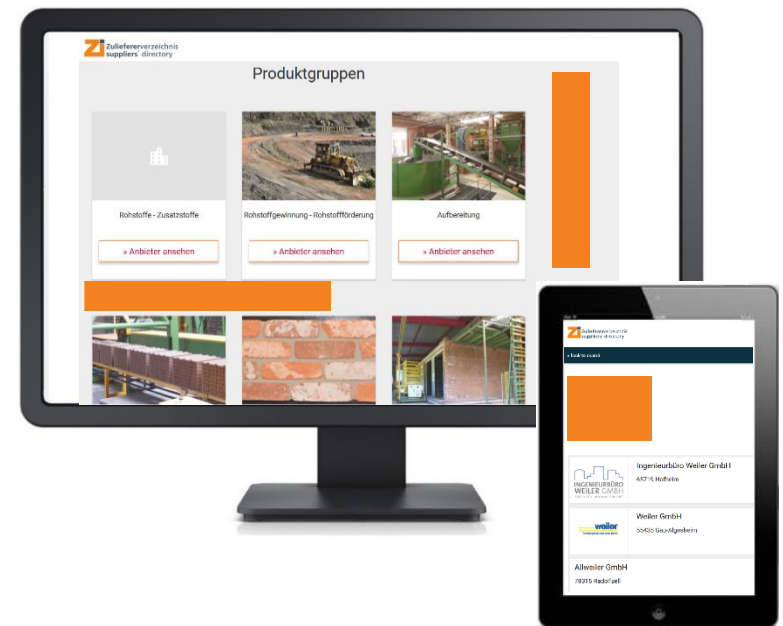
Zi Zuliefererverzeichnis suppliers' directory

Produktgruppen

Rohstoffe - Zusatzstoffe

» Anbieter ansehen

Rohstoffgewinnung - Rohstoffförderung

» Anbieter ansehen

Aufbereitung

» Anbieter ansehen

Zi Zuliefererverzeichnis suppliers' directory

» back to search

INGENIEURBÜRO WEILER GMBH

Ingenieurbüro Weiler GmbH

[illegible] Hofheim

weiler

Weiler GmbH

55435 Gau-Algesheim

Allweiler GmbH

78315 Radolfzell